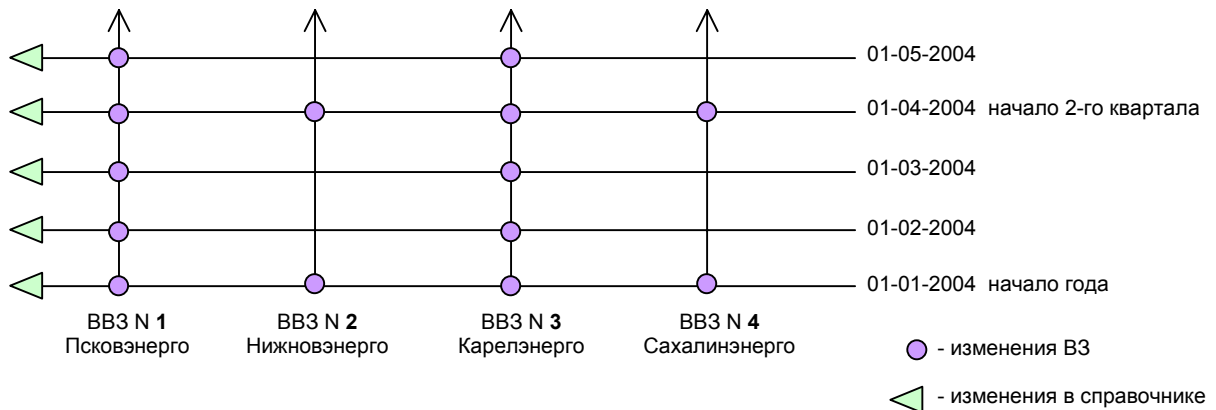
01-05-2004

01-04-2004 начало 2-го квартала

01-03-2004

01-02-2004

01-01-2004 начало года

ВВЗ N **1**
Псковэнерго

ВВЗ N **2**
Нижновэнерго

ВВЗ N **3**
Карелэнерго

ВВЗ N **4**
Сахалинэнерго

- изменения ВЗ

- изменения в справочнике